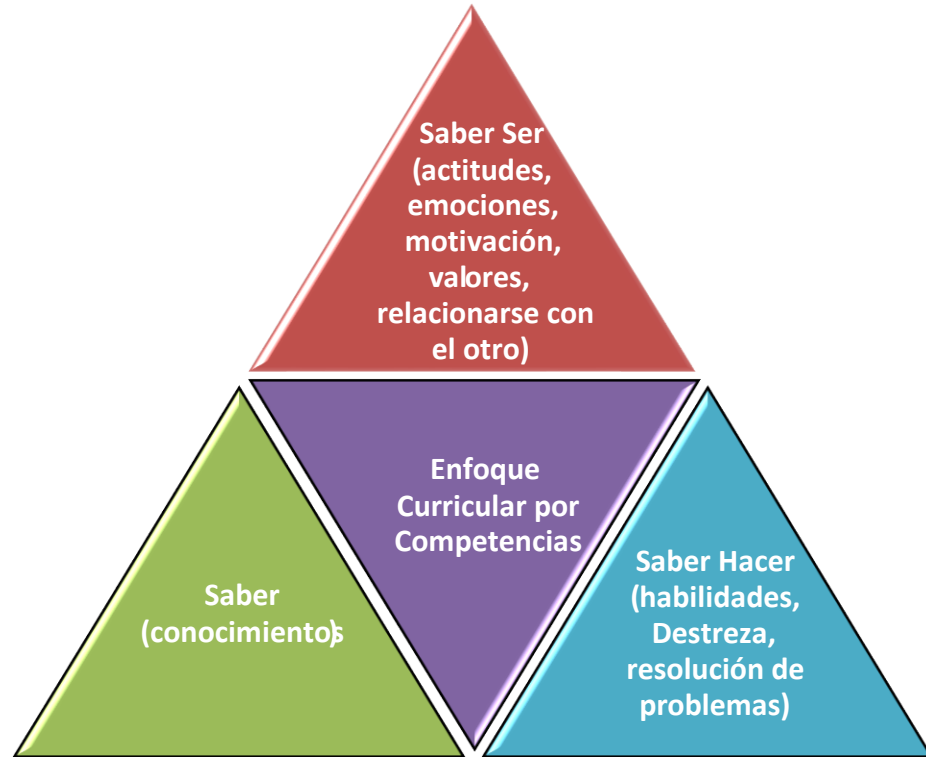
Saber Ser (actitudes, emociones, motivación, valores, relacionarse con el otro)

Enfoque Curricular por Competencias

Saber (conocimientos)

Saber Hacer (habilidades, Destreza, resolución de problemas)